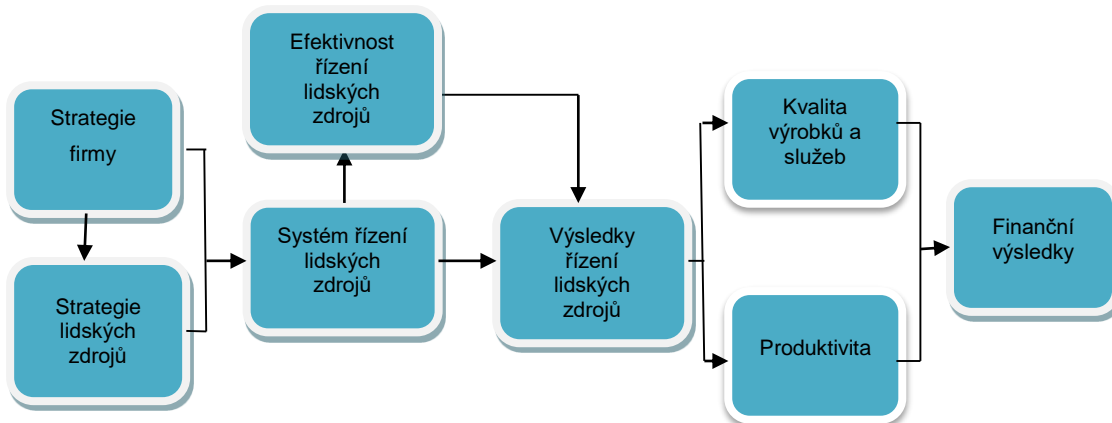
Strategie firmy

Strategie lidských zdrojů

Efektivnost řízení lidských zdrojů

Systém řízení lidských zdrojů

Výsledky řízení lidských zdrojů

Kvalita výrobků a služeb

Produktivita

Finanční výsledky